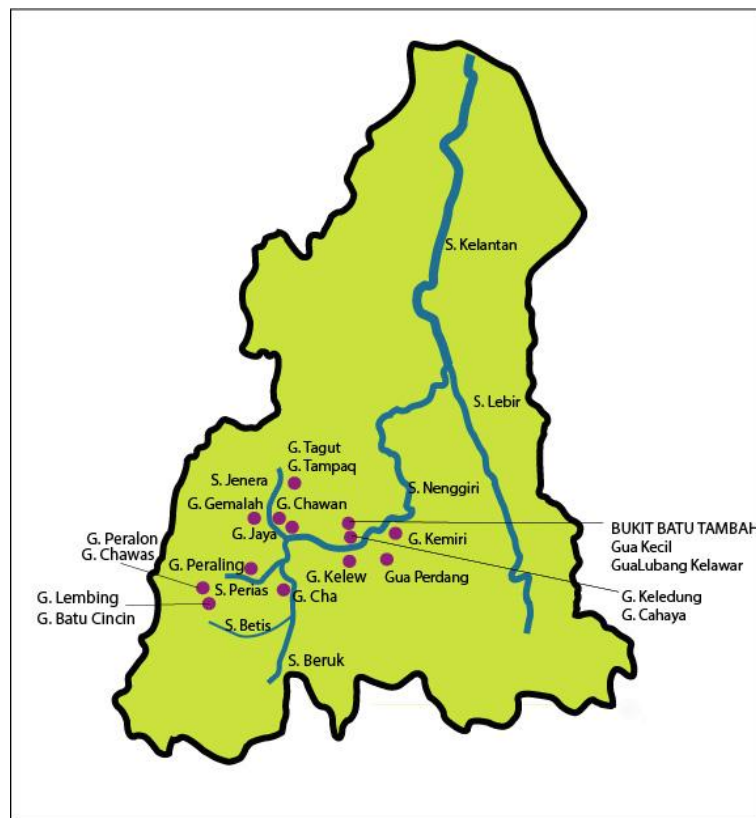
S. Kelantan

S. Lebir

G. Tagut
G. Tampaq

S. Jenera

S. Nenggiri

G. Gemalah
G. Chawan

G. Jaya

BUKIT BATU TAMBAH
Gua Kecil
GuaLubang Kelawar

G. Kemiri

G. Peralon
G. Chawas

G. Peraling

G. Kelew

Gua Perdang

G. Lembing
G. Batu Cincin

S. Perias

G. Cha

G. Keledung
G. Cahaya

S. Betis

S. Beruk